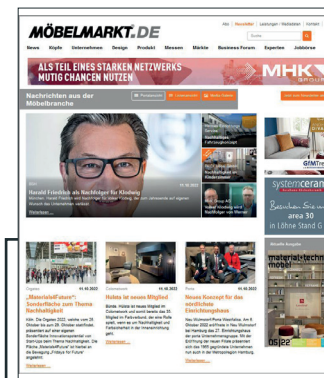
Abo | Newsletter | Leistungen / Mediadaten | Kontakt

MÖBELMARKT.DE

Suche

News Köpfe Unternehmen Design Produkt Messen Märkte Business Forum Experten Jobbörse

ALS TEIL EINES STARKEN NETZWERKS MUTIG CHANCEN NUTZEN

MHK

Nachrichten aus der Möbelbranche

Harald Friedrich als Nachfolger für Klodwig

11.10.2022

Weiterlesen ...

Fahrzeugbauer

Nachfolger für Kinderzimmer

Nachfolger von Werner

GFM Trend

systemceram

area 30

Orgatec 14.10.2022

„MaterialFuture": Sonderfläche zum Thema Nachhaltigkeit

Weiterlesen ...

Colormarkt 14.10.2022

Nobia ist neues Mitglied

Weiterlesen ...

Porta 14.10.2022

Neues Konzept für die nördlichste Einrichtungshaus

Weiterlesen ...

material-technik mobilie